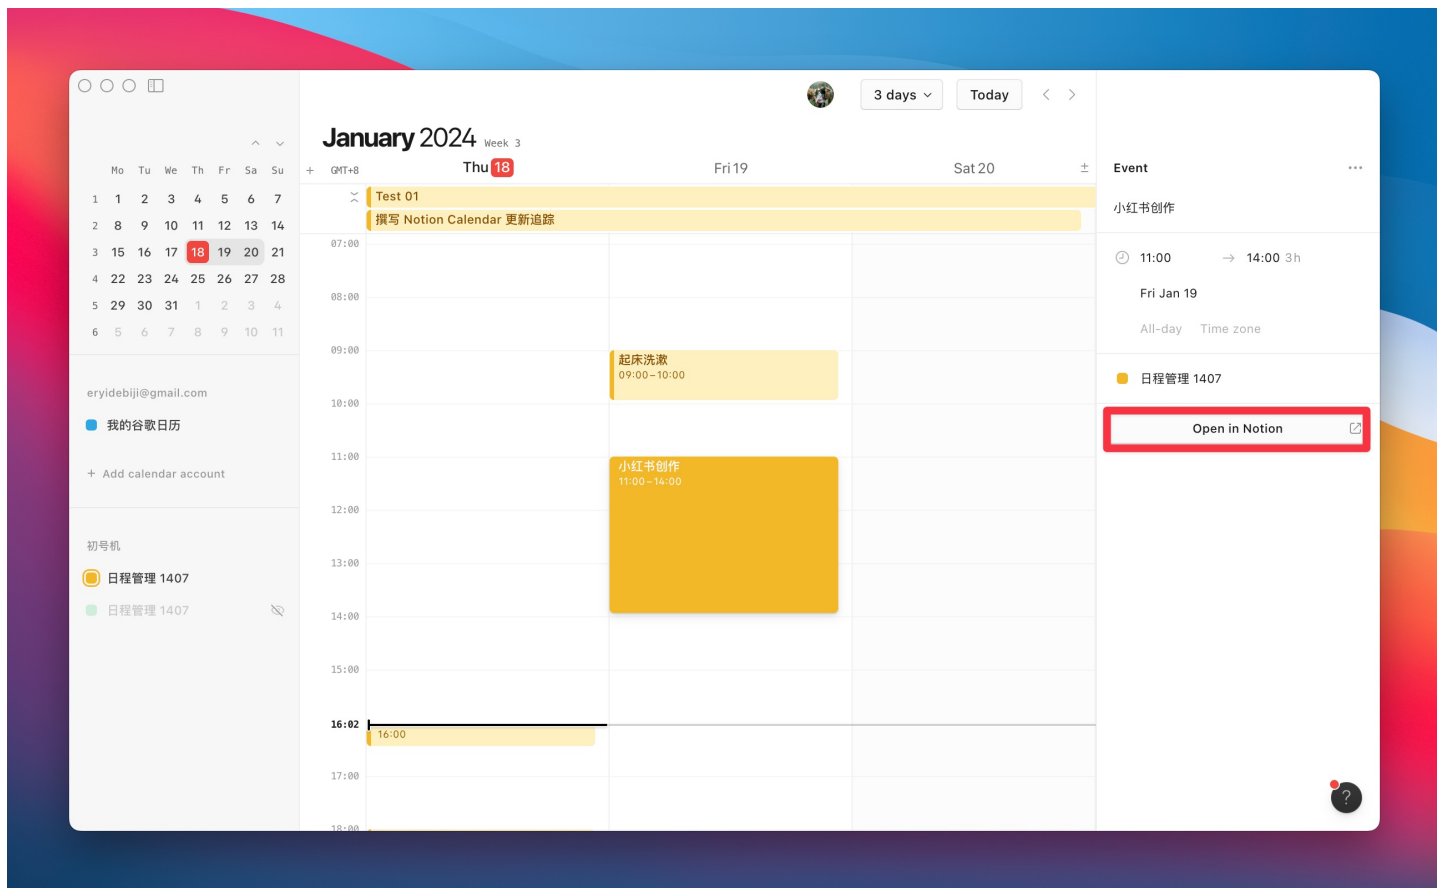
3 days
Today

January 2024 Week 3

| | Mo | Tu | We | Th | Fr | Sa | Su |
|---|---|---|---|---|---|---|---|
| 1 | 1 | 2 | 3 | 4 | 5 | 6 | 7 |
| 2 | 8 | 9 | 10 | 11 | 12 | 13 | 14 |
| 3 | 15 | 16 | 17 | 18 | 19 | 20 | 21 |
| 4 | 22 | 23 | 24 | 25 | 26 | 27 | 28 |
| 5 | 29 | 30 | 31 | 1 | 2 | 3 | 4 |
| 6 | 5 | 6 | 7 | 8 | 9 | 10 | 11 |

eryidebiji@gmail.com
我的谷歌日历
+ Add calendar account

初号机
日程管理 1407
日程管理 1407

GMT+8
Thu 18
Fri 19
Sat 20

Test 01
撰写 Notion Calendar 更新追踪

07:00
08:00
09:00
起床洗漱
09:00–10:00
10:00
11:00
小红书创作
11:00–14:00
12:00
13:00
14:00
15:00
16:02
16:00
17:00
18:00

Event
小红书创作
11:00 → 14:00 3h
Fri Jan 19
All-day Time zone
日程管理 1407
Open in Notion
?